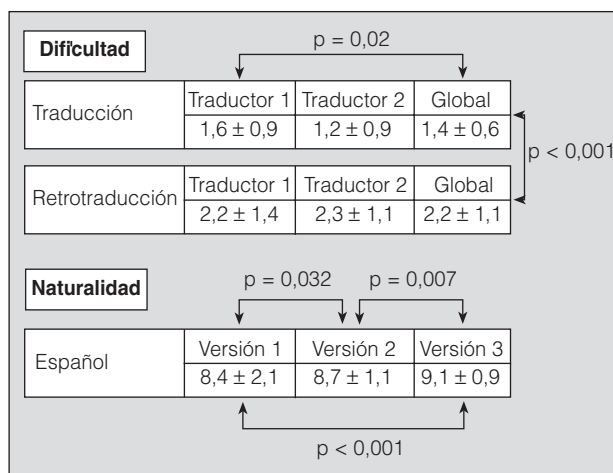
**Dificultad**

p = 0,02

| Traducción | Traductor 1 | Traductor 2 | Global |
|---|---|---|---|
| | $1,6 \pm 0,9$ | $1,2 \pm 0,9$ | $1,4 \pm 0,6$ |

p < 0,001

| Retrotraducción | Traductor 1 | Traductor 2 | Global |
|---|---|---|---|
| | $2,2 \pm 1,4$ | $2,3 \pm 1,1$ | $2,2 \pm 1,1$ |

**Naturalidad**

p = 0,032 p = 0,007

| Español | Versión 1 | Versión 2 | Versión 3 |
|---|---|---|---|
| | $8,4 \pm 2,1$ | $8,7 \pm 1,1$ | $9,1 \pm 0,9$ |

p < 0,001